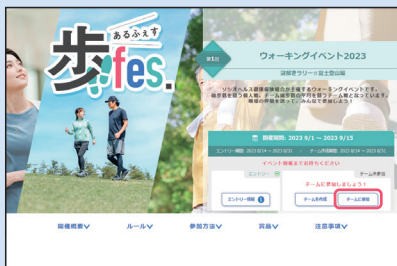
あるふぇす
歩fes.

第1回
ウォーキングイベント2023
謎解きラリー in 富士登山編

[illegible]

開催期間：2023 9/1 ～ 2023 9/15
エントリー期間：2023 8/14 ～ 2023 8/31　チーム作成期間：2023 8/14 ～ 2023 8/31

イベント開催までお待ちください

エントリー　チーム参加
チームに参加しましょう！
エントリー状況
チームを作成　チームに参加

開催概要　ルール　参加方法　賞品　注意事項